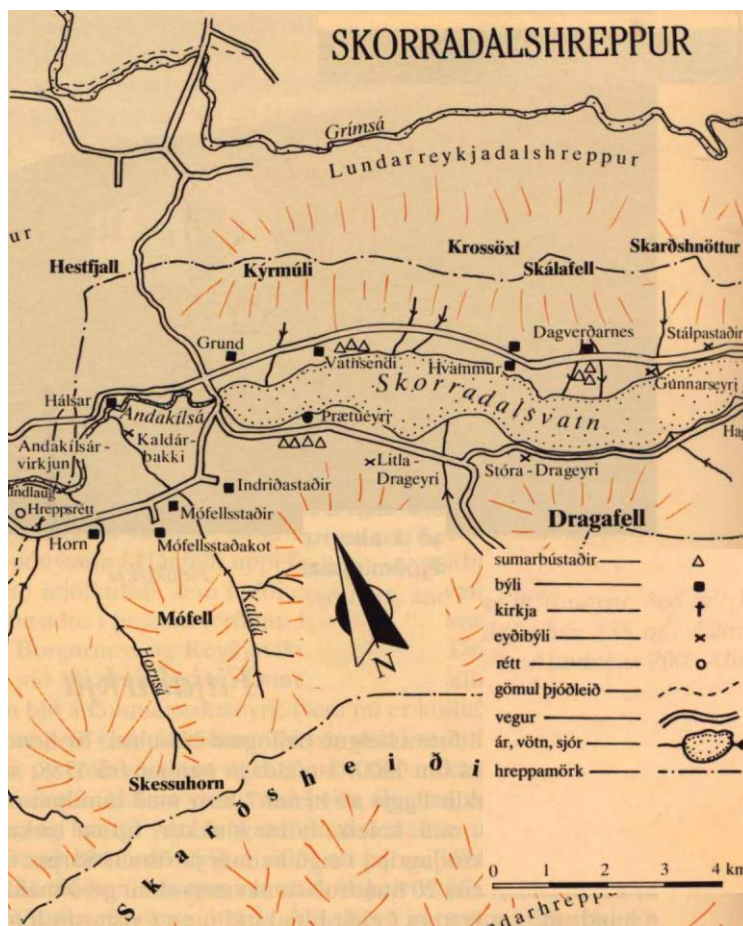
SKORRADALSHREPPUR

Grímsá

Lundarreykjadalshreppur

ur

Hestfjall

Kýrmúli

Krossöxl

Skálafell

Skarðshnöttur

Grund

Vatnsendi

Hvammur

Dagverðarnes

Stálpastaðir

Skorradalsvatn

Gunnarseyri

Hálsar

Andakílsá

Kaldárbakki

Andakílsárvirkjun

Prætueyri

Ha

Litla-Drageyri

Stóra-Drageyri

ndlaug

Hreppsrétt

Indriðastaðir

Mófellsstaðir

Horn

Mófellsstaðakot

Dragafell

Kaldá

Mófell

Hornsá

N

sumarbústaðir

býli

kirkja

eyðibýli

rétt

gömul þjóðleið

vegur

ár, vötn, sjór

hreppamörk

Skessuhorn

Skarðsheiði

0 1 2 3 4 km

adarhrepp